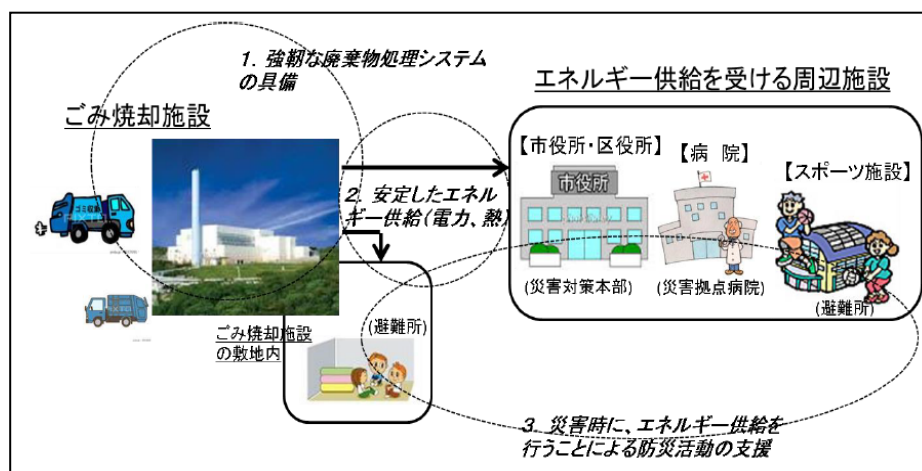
1. 強靭な廃棄物処理システムの具備

エネルギー供給を受ける周辺施設

ごみ焼却施設

【市役所・区役所】

【病　院】

【スポーツ施設】

市役所

2. 安定したエネルギー供給(電力、熱)

(災害対策本部)

(災害拠点病院)

(避難所)

ごみ焼却施設の敷地内

(避難所)

3. 災害時に、エネルギー供給を行うことによる防災活動の支援